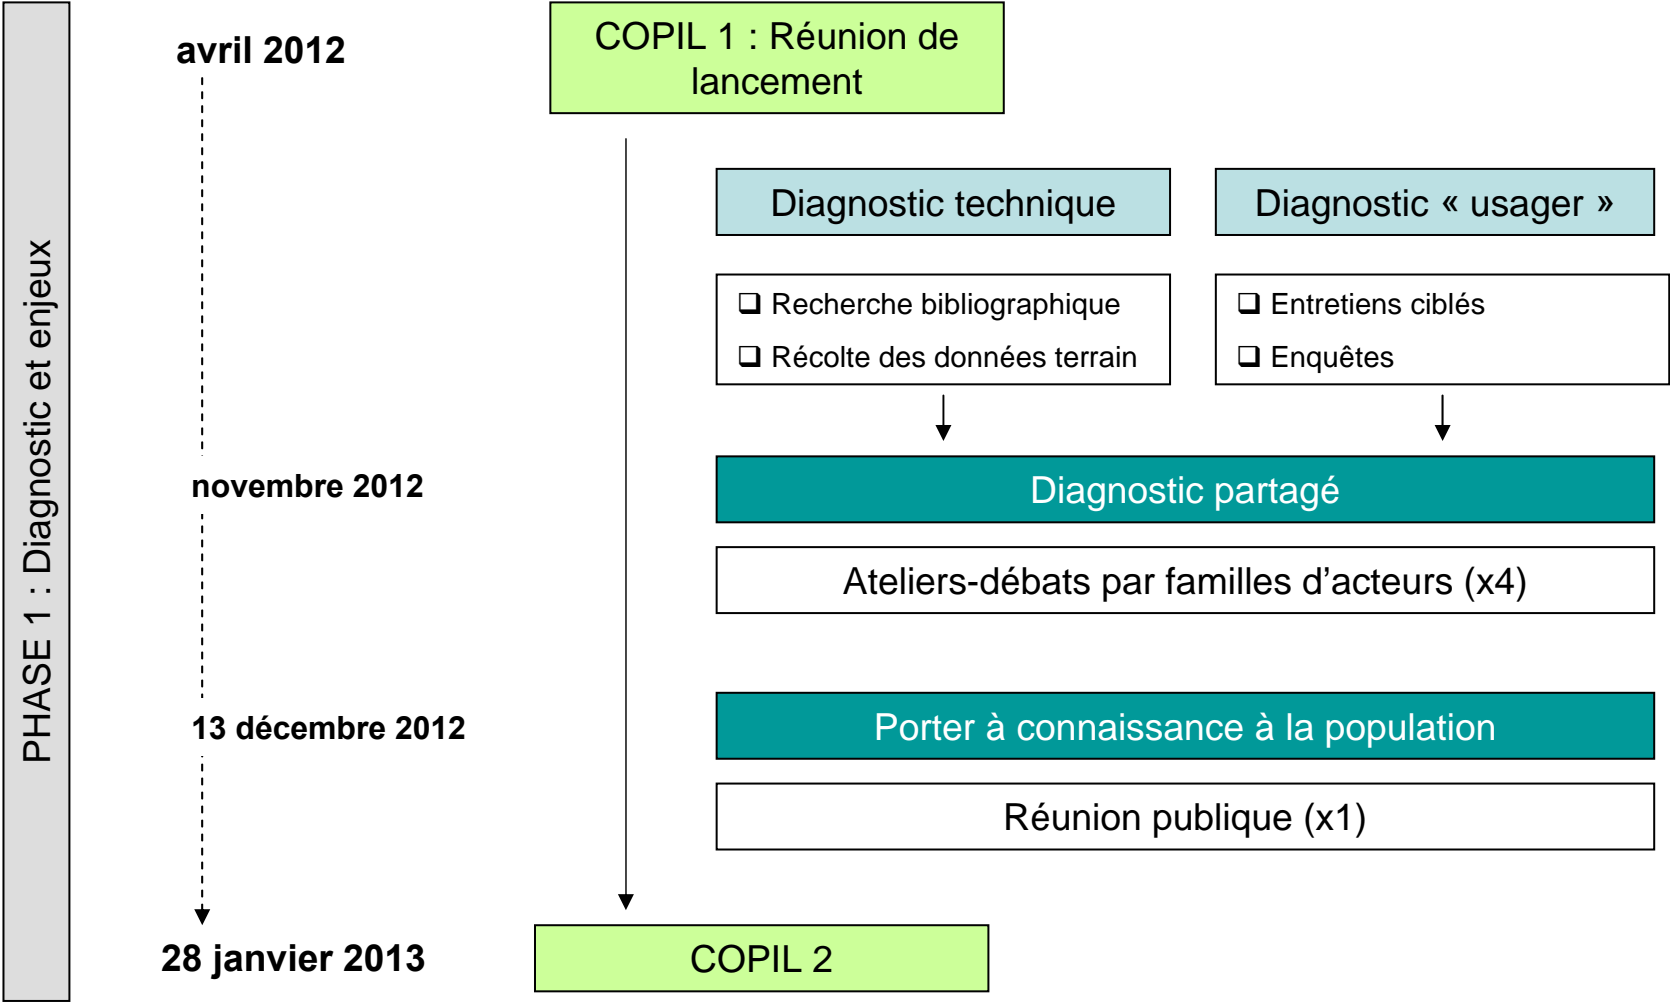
PHASE 1 : Diagnostic et enjeux

avril 2012

COPIL 1 : Réunion de lancement

Diagnostic technique

Diagnostic « usager »

❑ Recherche bibliographique
❑ Récolte des données terrain

❑ Entretiens ciblés
❑ Enquêtes

novembre 2012

Diagnostic partagé

Ateliers-débats par familles d’acteurs (x4)

13 décembre 2012

Porter à connaissance à la population

Réunion publique (x1)

28 janvier 2013

COPIL 2